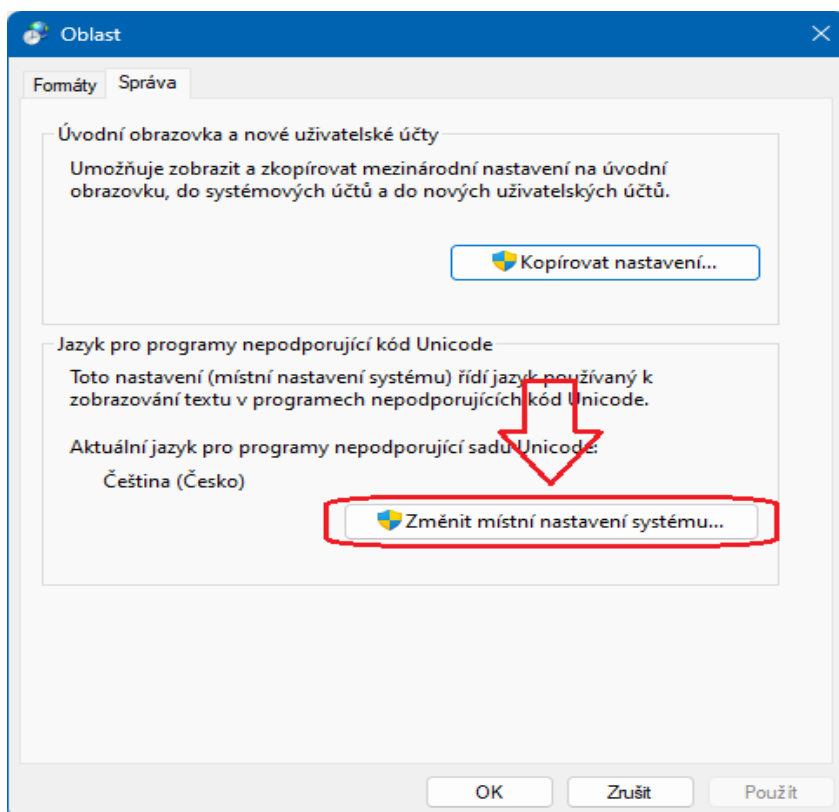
Oblast

Formáty Správa

Úvodní obrazovka a nové uživatelské účty

Umožňuje zobrazit a zkopírovat mezinárodní nastavení na úvodní obrazovku, do systémových účtů a do nových uživatelských účtů.

Kopírovat nastavení...

Jazyk pro programy nepodporující kód Unicode

Toto nastavení (místní nastavení systému) řídí jazyk používaný k zobrazování textu v programech nepodporujících kód Unicode.

Aktuální jazyk pro programy nepodporující sadu Unicode:

Čeština (Česko)

Změnit místní nastavení systému...

OK Zrušit Použít